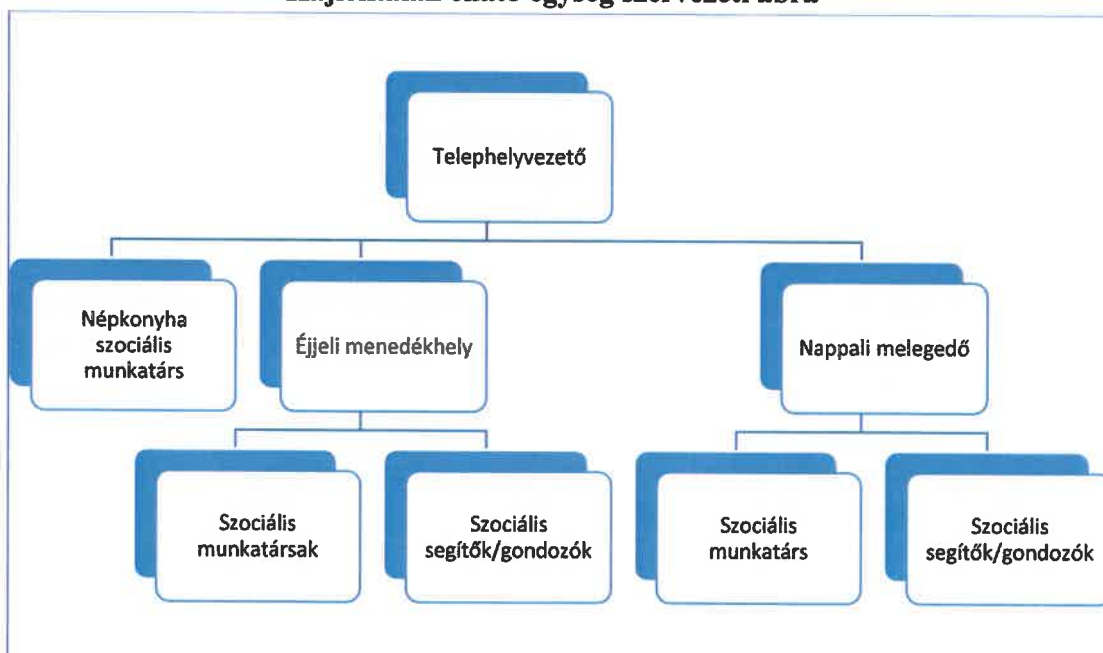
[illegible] ellátó egység szervezeti ábra

Telephelyvezető

Népkonyha szociális munkatárs

Éjjeli menedékhely

Nappali melegedő

Szociális munkatársak

Szociális segítők/gondozók

Szociális munkatárs

Szociális segítők/gondozók